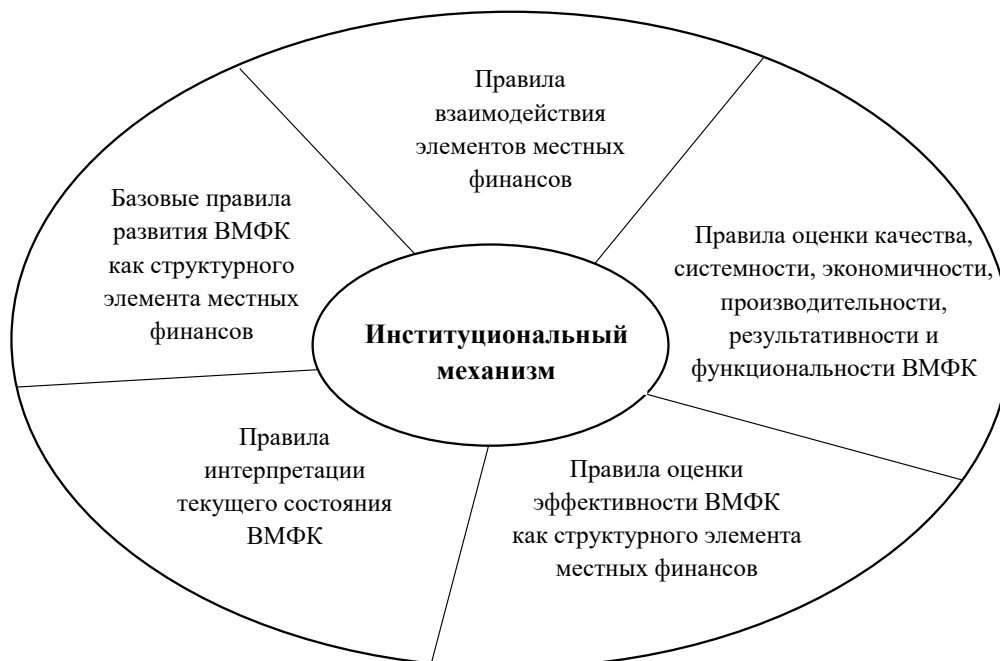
Правила взаимодействия элементов местных финансов

Базовые правила развития ВМФК как структурного элемента местных финансов

Правила оценки качества, системности, экономичности, производительности, результативности и функциональности ВМФК

Институциональный механизм

Правила интерпретации текущего состояния ВМФК

Правила оценки эффективности ВМФК как структурного элемента местных финансов